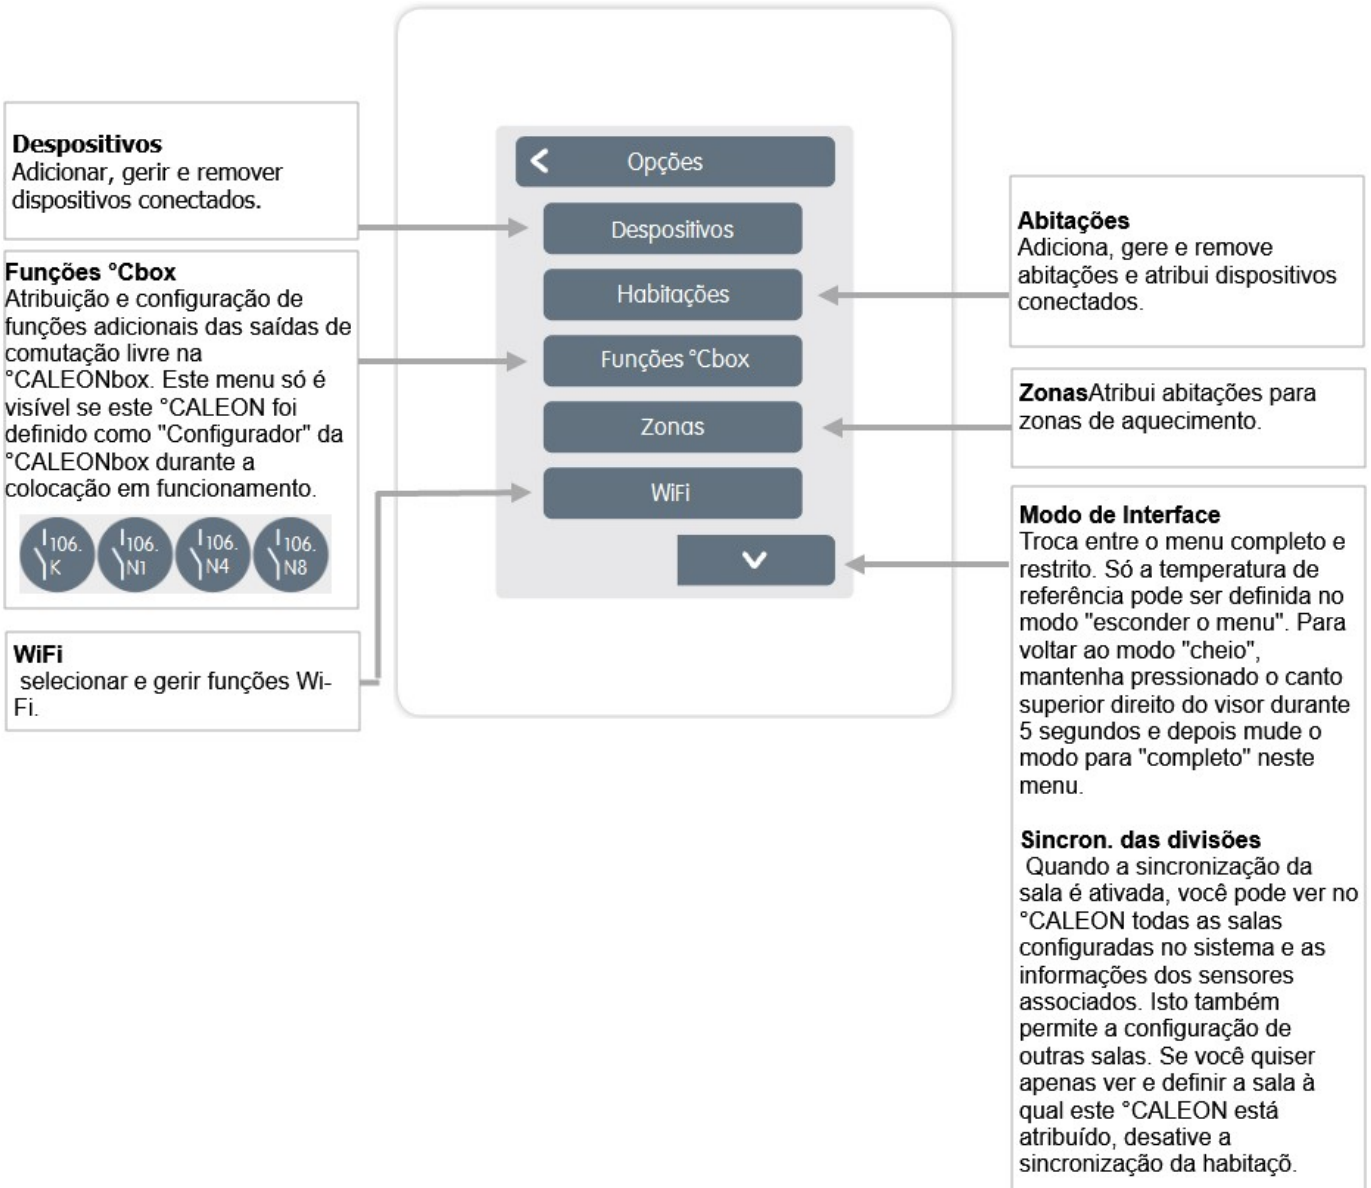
**Despositivos**
Adicionar, gerir e remover dispositivos conectados.

**Funções °Cbox**
Atribuição e configuração de funções adicionais das saídas de comutação livre na °CALEONbox. Este menu só é visível se este °CALEON foi definido como "Configurador" da °CALEONbox durante a colocação em funcionamento.

106. K
106. N1
106. N4
106. N8

**WiFi**
selecionar e gerir funções Wi-Fi.

Opções
Despositivos
Habitações
Funções °Cbox
Zonas
WiFi

**Abitações**
Adiciona, gere e remove abitações e atribui dispositivos conectados.

**Zonas**Atribui abitações para zonas de aquecimento.

**Modo de Interface**
Troca entre o menu completo e restrito. Só a temperatura de referência pode ser definida no modo "esconder o menu". Para voltar ao modo "cheio", mantenha pressionado o canto superior direito do visor durante 5 segundos e depois mude o modo para "completo" neste menu.

**Sincron. das divisões**
Quando a sincronização da sala é ativada, você pode ver no °CALEON todas as salas configuradas no sistema e as informações dos sensores associados. Isto também permite a configuração de outras salas. Se você quiser apenas ver e definir a sala à qual este °CALEON está atribuído, desative a sincronização da habitaçõ.